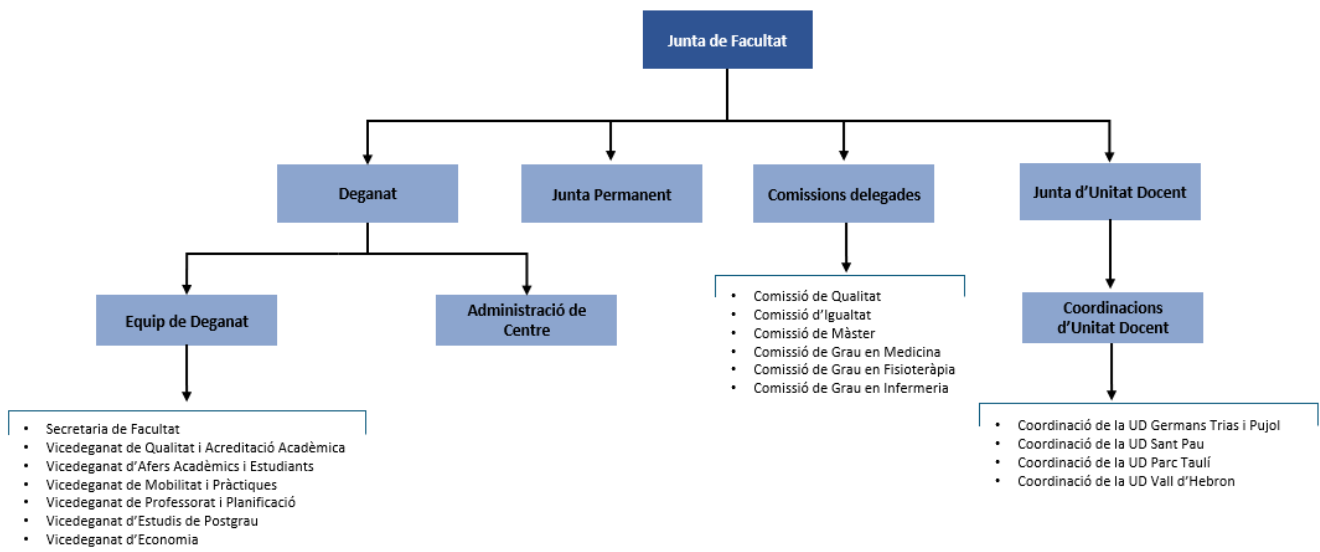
Junta de Facultat

Deganat

Junta Permanent

Comissions delegades

Junta d'Unitat Docent

Equip de Deganat

Administració de Centre

- Comissió de Qualitat
- Comissió d'Igualtat
- Comissió de Màster
- Comissió de Grau en Medicina
- Comissió de Grau en Fisioteràpia
- Comissió de Grau en Infermeria

Coordinacions d'Unitat Docent

- Secretaria de Facultat
- Vicedeganat de Qualitat i Acreditació Acadèmica
- Vicedeganat d'Afers Acadèmics i Estudiants
- Vicedeganat de Mobilitat i Pràctiques
- Vicedeganat de Professorat i Planificació
- Vicedeganat d'Estudis de Postgrau
- Vicedeganat d'Economia

- Coordinació de la UD Germans Trias i Pujol
- Coordinació de la UD Sant Pau
- Coordinació de la UD Parc Taulí
- Coordinació de la UD Vall d'Hebron